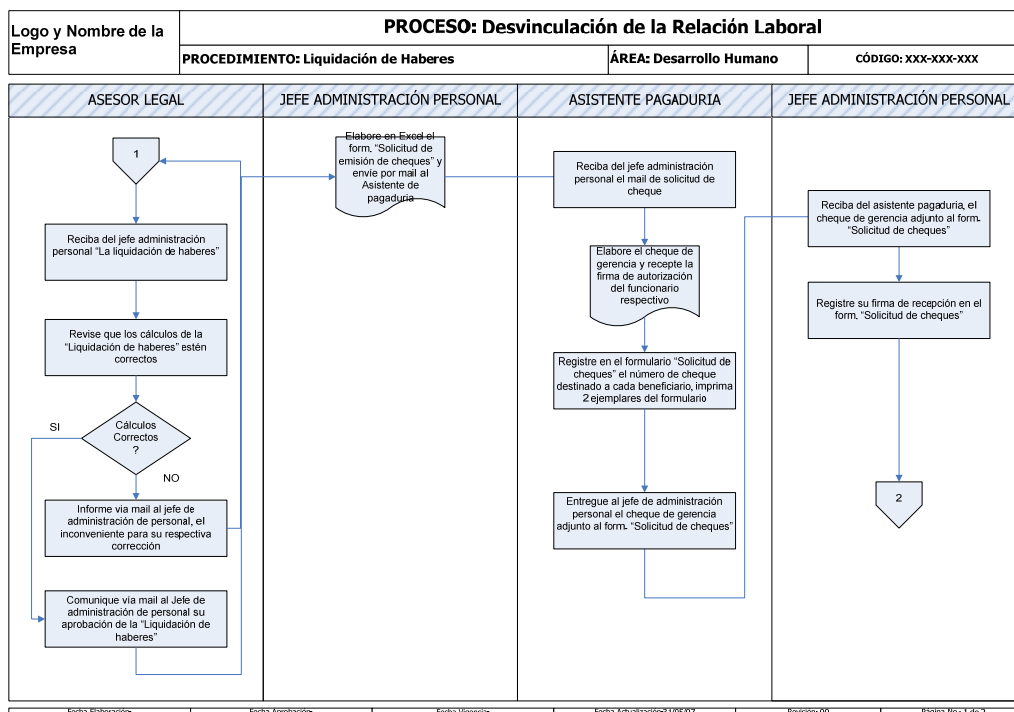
Logo y Nombre de la Empresa

PROCESO: Desvinculación de la Relación Laboral

PROCEDIMIENTO: Liquidación de Haberes

ÁREA: Desarrollo Humano

CÓDIGO: XXX-XXX-XXX

ASESOR LEGAL

JEFE ADMINISTRACIÓN PERSONAL

ASISTENTE PAGADURIA

JEFE ADMINISTRACIÓN PERSONAL

1

Reciba del jefe administración personal "La liquidación de haberes"

Revise que los cálculos de la "Liquidación de haberes" estén correctos

Cálculos Correctos ?

SI

NO

Informe via mail al jefe de administración de personal, el inconveniente para su respectiva corrección

Comunique vía mail al Jefe de administración de personal su aprobación de la "Liquidación de haberes"

Elabore en Excel el form. "Solicitud de emisión de cheques" y envíe por mail al Asistente de pagaduria

Reciba del jefe administración personal el mail de solicitud de cheque

Elabore el cheque de gerencia y recepte la firma de autorización del funcionario respectivo

Registre en el formulario "Solicitud de cheques" el número de cheque destinado a cada beneficiario, imprima 2 ejemplares del formulario

Entregue al jefe de administración personal el cheque de gerencia adjunto al form. "Solicitud de cheques"

Reciba del asistente pagaduria, el cheque de gerencia adjunto al form. "Solicitud de cheques"

Registre su firma de recepción en el form. "Solicitud de cheques"

2

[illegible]